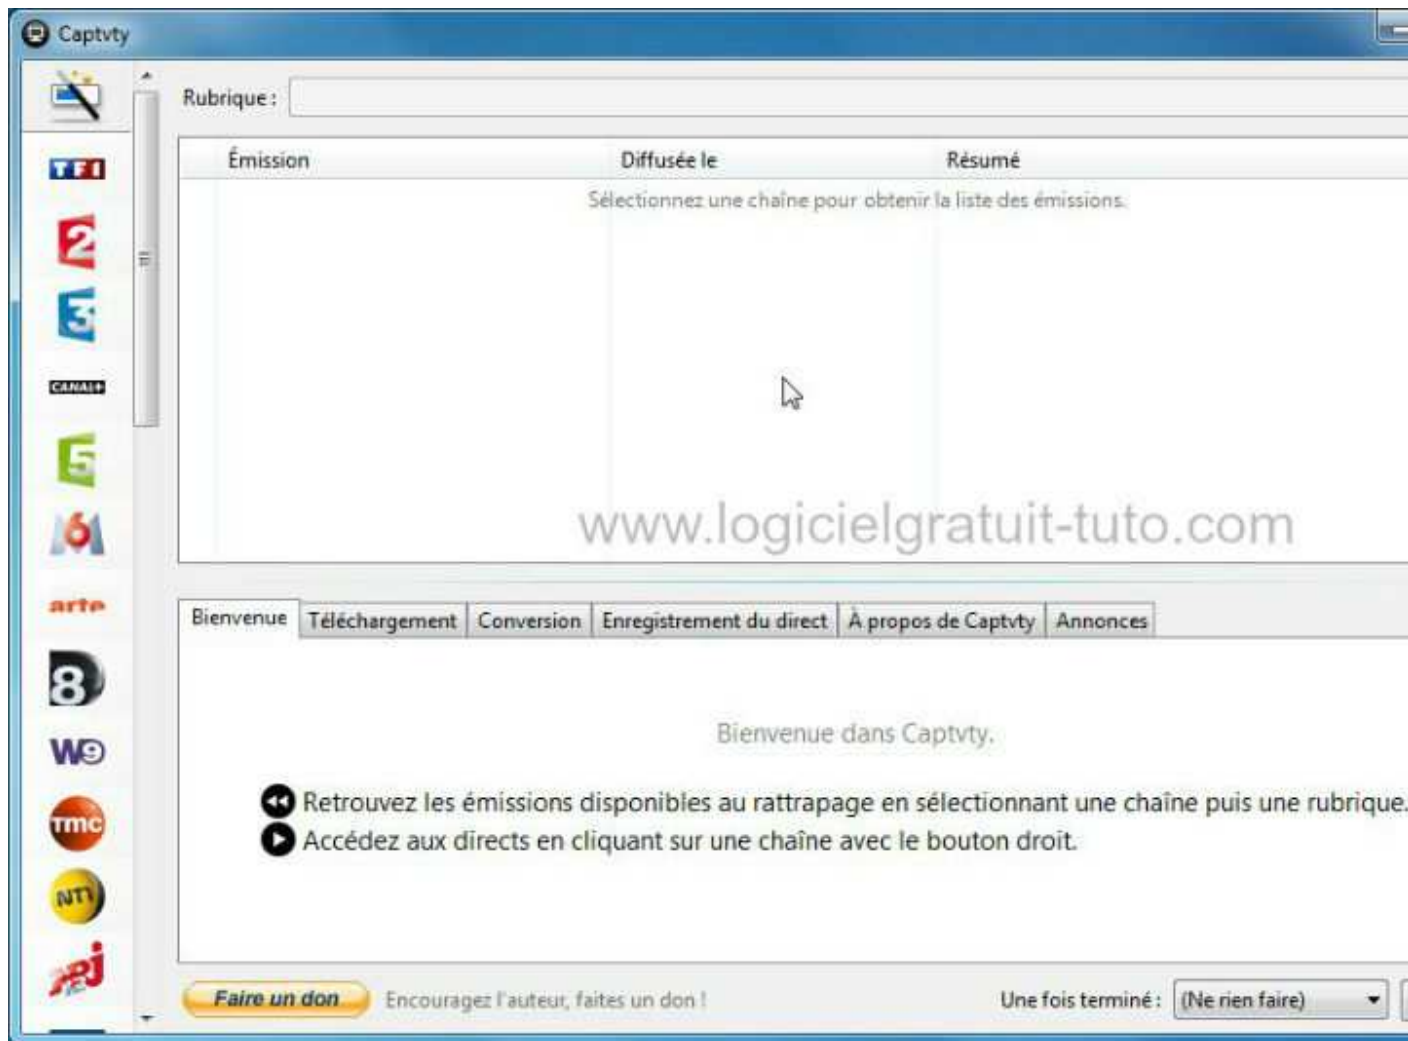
Captvty

TF1
2
3
CANAL+
5
M6
arte
8
W9
tmc
NT1
NRJ

Rubrique :

| Émission | Diffusée le | Résumé |
|---|---|---|

Sélectionnez une chaîne pour obtenir la liste des émissions.

www.logicielgratuit-tuto.com

Bienvenue | Téléchargement | Conversion | Enregistrement du direct | À propos de Captvty | Annonces

Bienvenue dans Captvty.

Retrouvez les émissions disponibles au rattrapage en sélectionnant une chaîne puis une rubrique.

Accédez aux directs en cliquant sur une chaîne avec le bouton droit.

Faire un don

Encouragez l'auteur, faites un don !

Une fois terminé : (Ne rien faire)